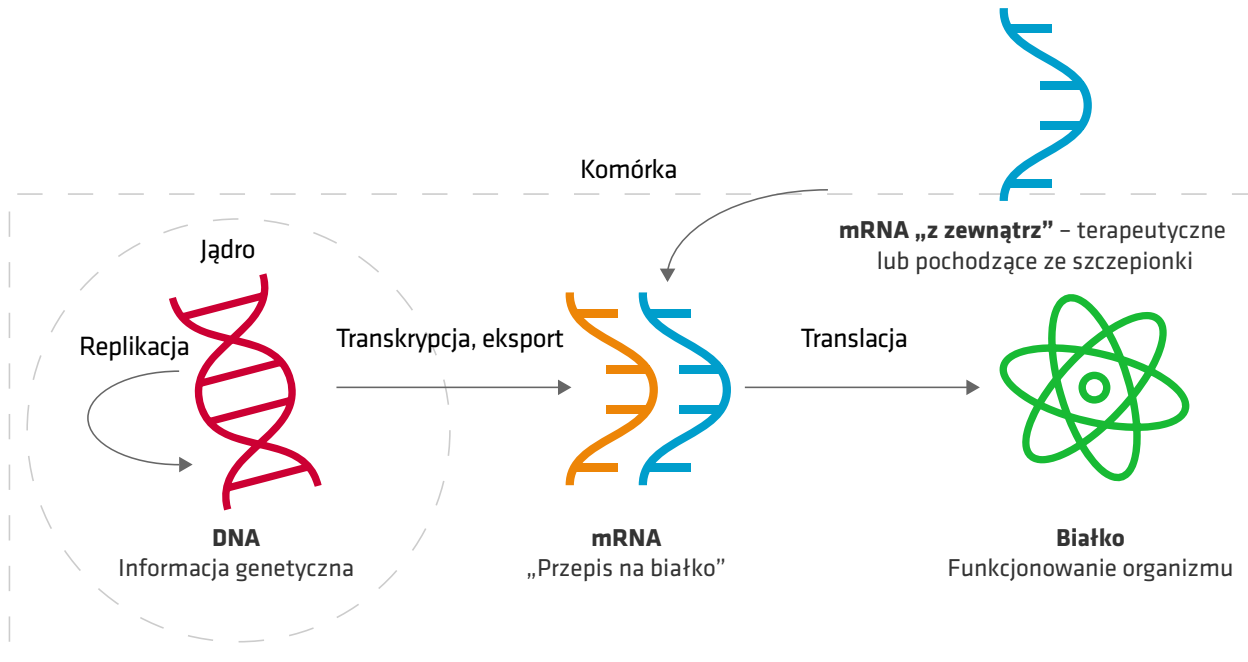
Komórka

mRNA „z zewnątrz” – terapeutyczne lub pochodzące ze szczepionki

Jądro

Replikacja

Transkrypcja, eksport

Translacja

DNA
Informacja genetyczna

mRNA
„Przepis na białko”

Białko
Funkcjonowanie organizmu